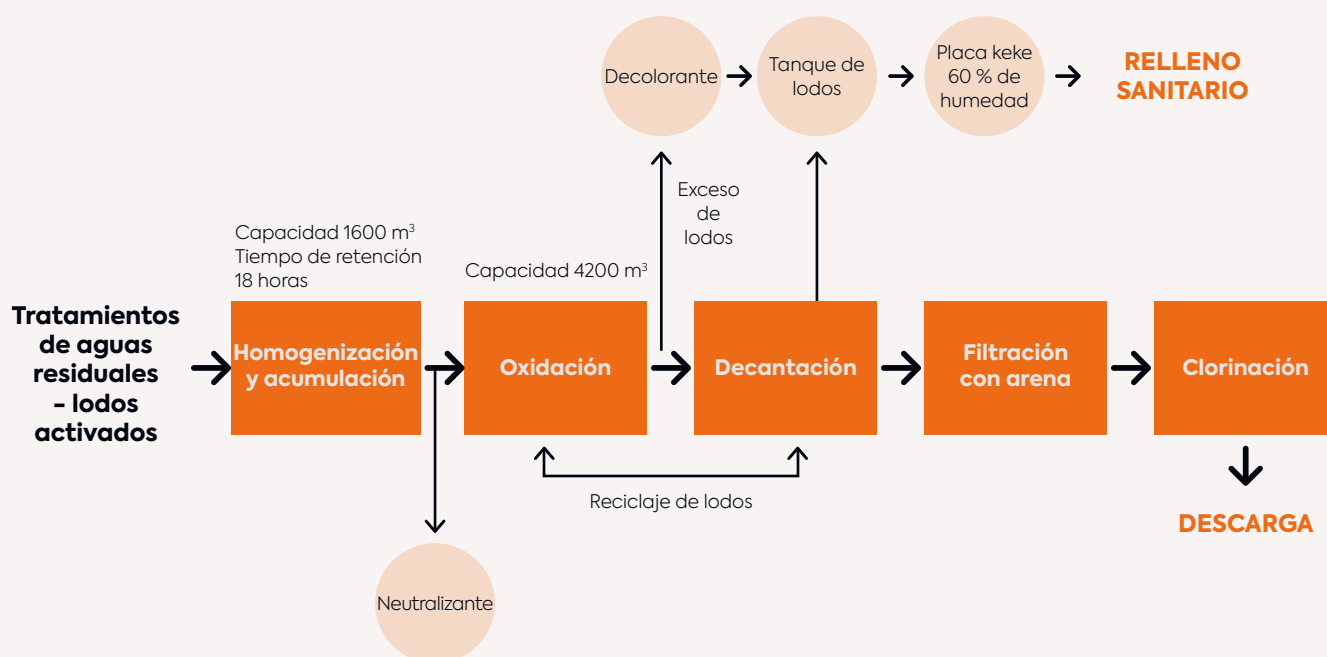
Decolorante

Tanque de lodos

Placa keke 60 % de humedad

RELLENO SANITARIO

Exceso de lodos

Capacidad 1600 m$^3$
Tiempo de retención 18 horas

Capacidad 4200 m$^3$

Tratamientos de aguas residuales - lodos activados

Homogenización y acumulación

Oxidación

Decantación

Filtración con arena

Clorinación

Reciclaje de lodos

Neutralizante

DESCARGA